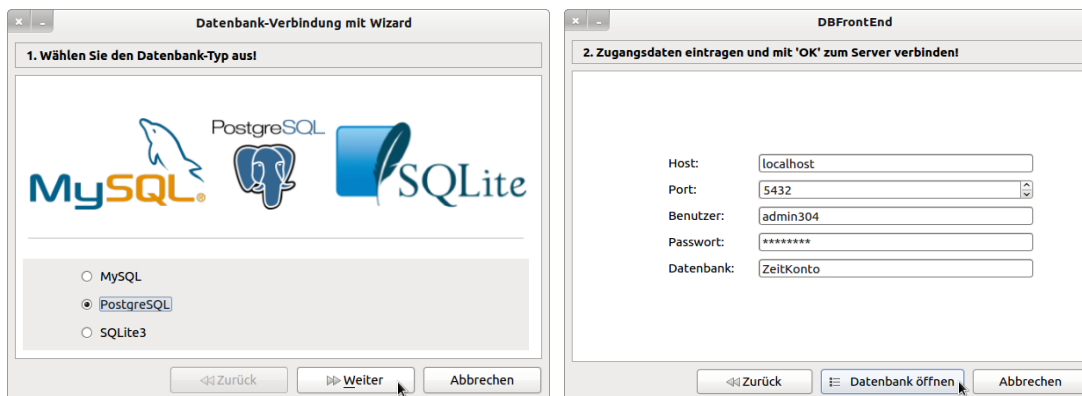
Datenbank-Verbindung mit Wizard

1. Wählen Sie den Datenbank-Typ aus!

MySQL®

PostgreSQL

SQLite

MySQL

PostgreSQL

SQLite3

Zurück

Weiter

Abbrechen

DBFrontEnd

2. Zugangsdaten eintragen und mit 'OK' zum Server verbinden!

| Host: | localhost |
|---|---|
| Port: | 5432 |
| Benutzer: | admin304 |
| Passwort: | ******** |
| Datenbank: | ZeitKonto |

Zurück

Datenbank öffnen

Abbrechen